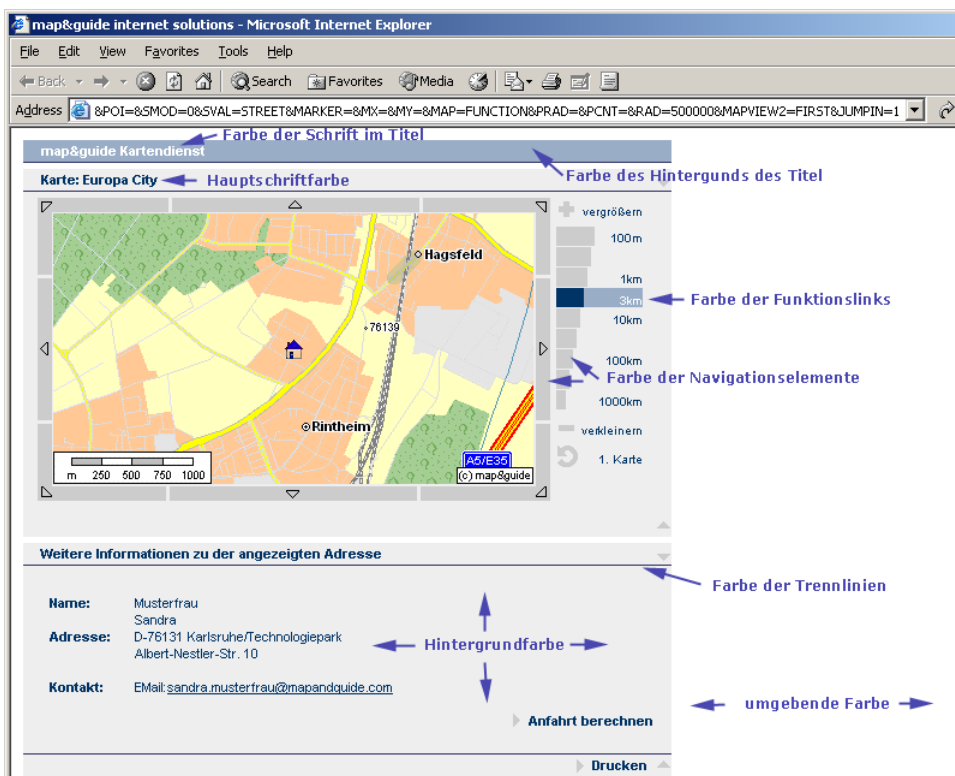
map&guide internet solutions - Microsoft Internet Explorer

File Edit View Favorites Tools Help

Back Search Favorites Media

Address &POI=&SMOD=0&SVAL=STREET&MARKER=&MX=&MY=&MAP=FUNCTION&PRAD=&PCNT=&RAD=500000&MAPVIEW2=FIRST&JUMPIN=1

Farbe der Schrift im Titel

map&guide Kartendienst

Farbe des Hintergunds des Titel

Karte: Europa City

Hauptschriftfarbe

Hagsfeld

76139

Rintheim

m 250 500 750 1000

A5/E35

(c) map&guide

vergrößern

100m

1km

3km

10km

100km

1000km

verkleinern

1. Karte

Farbe der Funktionslinks

Farbe der Navigationselemente

Weitere Informationen zu der angezeigten Adresse

Farbe der Trennlinien

Name: Musterfrau
Sandra

Adresse: D-76131 Karlsruhe/Technologiepark
Albert-Nestler-Str. 10

Kontakt: EMail:sandra.musterfrau@mapandguide.com

Hintergrundfarbe

umgebende Farbe

Anfahrt berechnen

Drucken